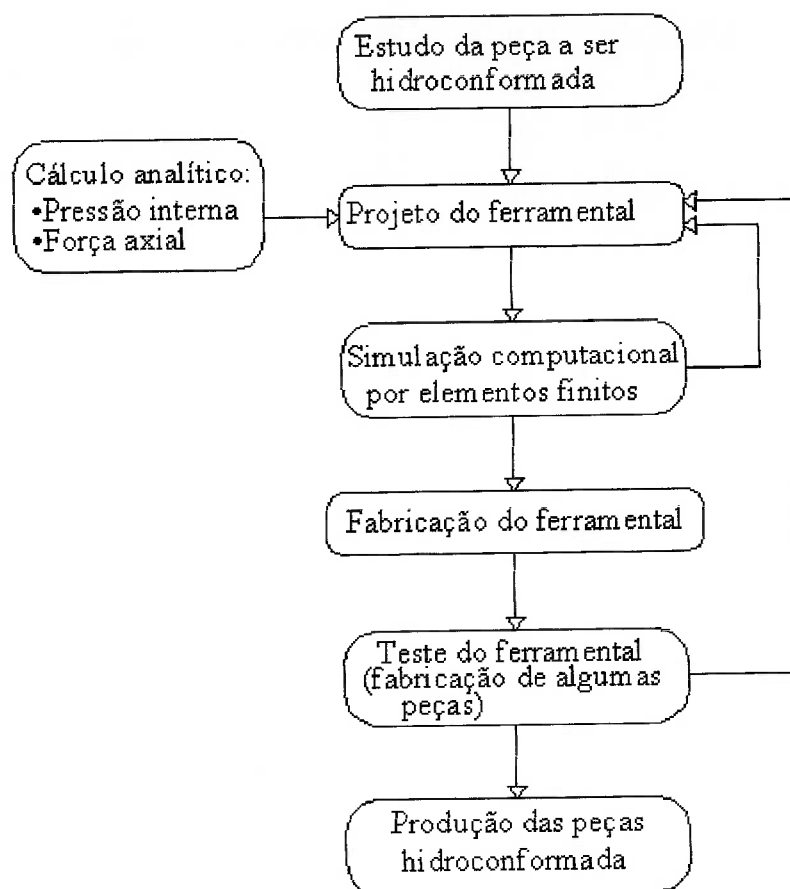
Estudo da peça a ser hidroconformada

Cálculo analítico:
•Pressão interna
•Força axial

Projeto do ferramental

Simulação computacional por elementos finitos

Fabricação do ferramental

Teste do ferramental (fabricação de algumas peças)

Produção das peças hidroconformada